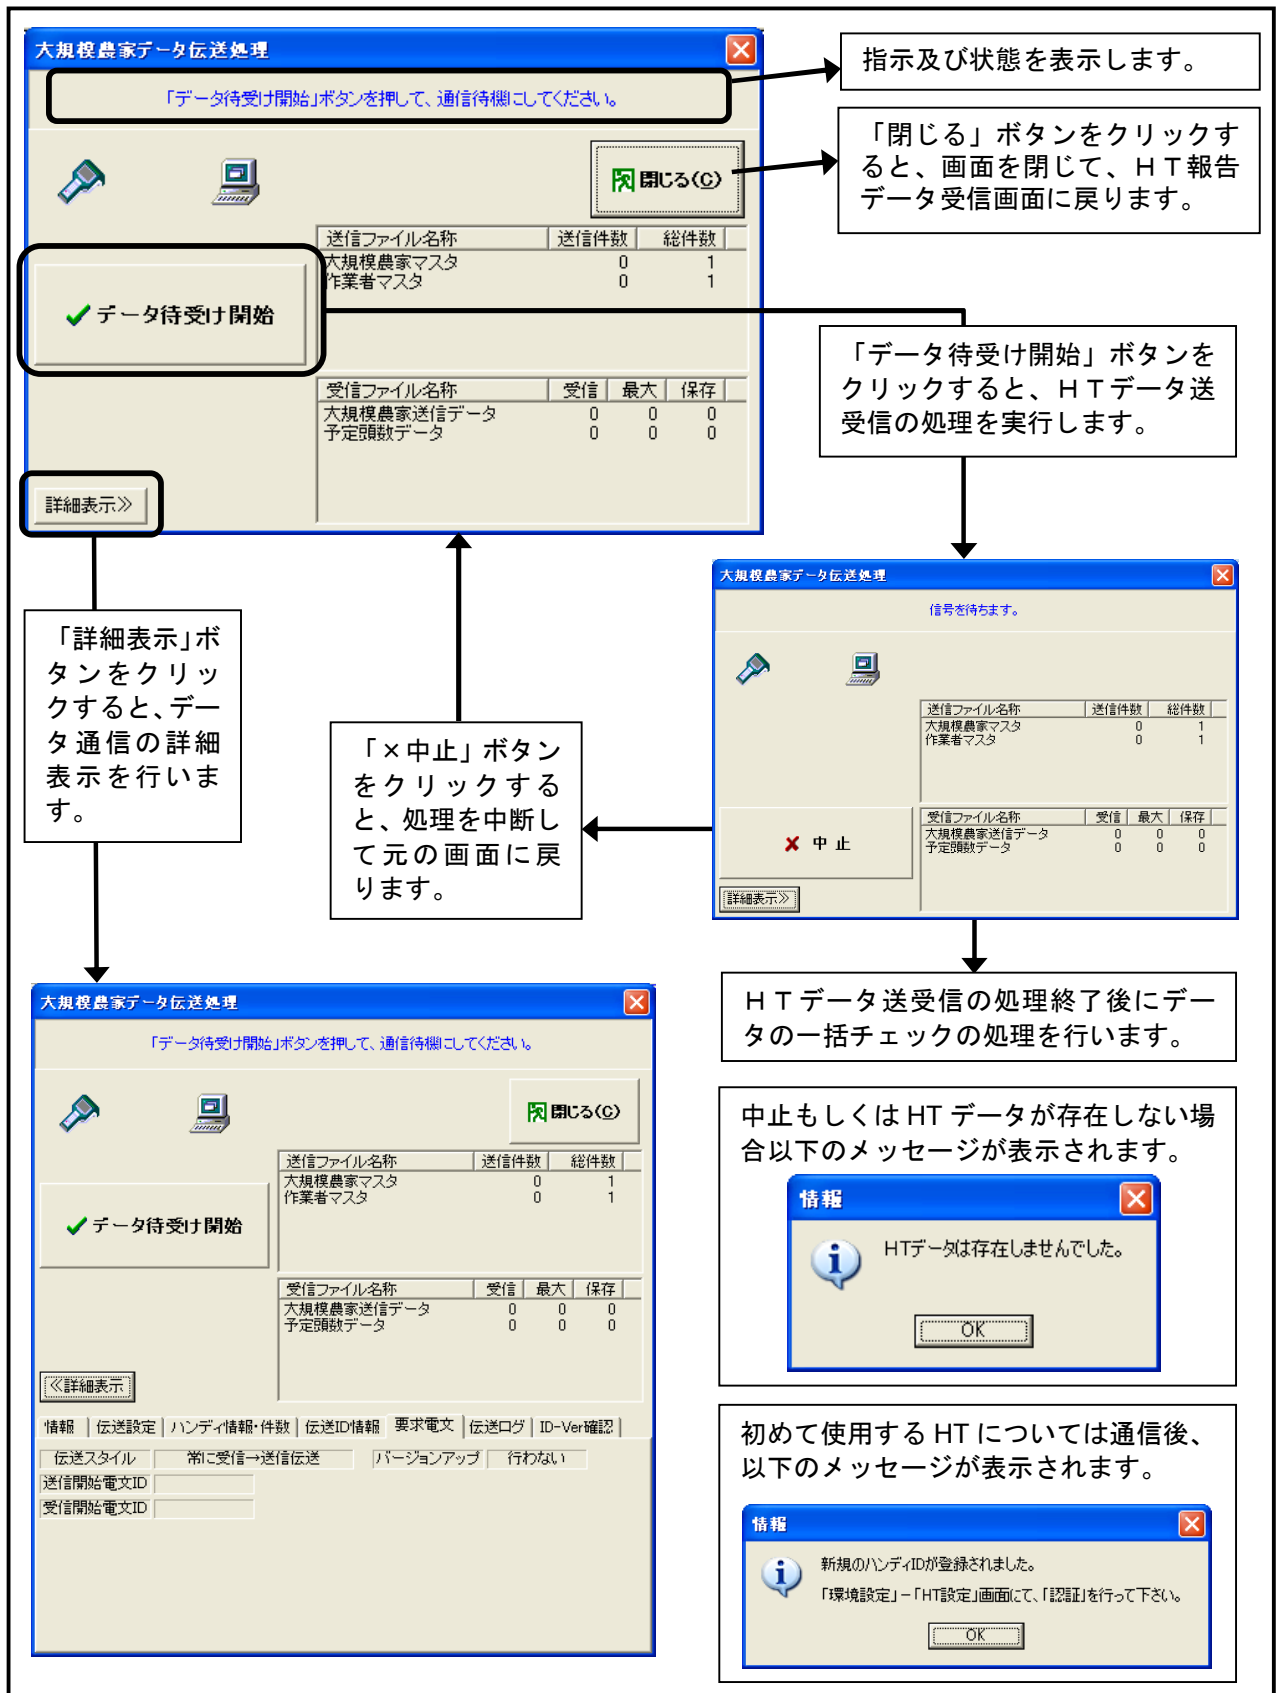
大規模農家データ伝送処理

「データ待受け開始」ボタンを押して、通信待機にしてください。

閉じる(C)

| 送信ファイル名称 | 送信件数 | 総件数 |
|---|---|---|
| 大規模農家マスタ | 0 | 1 |
| 作業者マスタ | 0 | 1 |

✔データ待受け開始

| 受信ファイル名称 | 受信 | 最大 | 保存 |
|---|---|---|---|
| 大規模農家送信データ | 0 | 0 | 0 |
| 予定頭数データ | 0 | 0 | 0 |

詳細表示≫

指示及び状態を表示します。

「閉じる」ボタンをクリックすると、画面を閉じて、HT報告データ受信画面に戻ります。

「データ待受け開始」ボタンをクリックすると、HTデータ送受信の処理を実行します。

「詳細表示」ボタンをクリックすると、データ通信の詳細表示を行います。

「×中止」ボタンをクリックすると、処理を中断して元の画面に戻ります。

大規模農家データ伝送処理

信号を待ちます。

| 送信ファイル名称 | 送信件数 | 総件数 |
|---|---|---|
| 大規模農家マスタ | 0 | 1 |
| 作業者マスタ | 0 | 1 |

✘ 中止

| 受信ファイル名称 | 受信 | 最大 | 保存 |
|---|---|---|---|
| 大規模農家送信データ | 0 | 0 | 0 |
| 予定頭数データ | 0 | 0 | 0 |

詳細表示≫

HTデータ送受信の処理終了後にデータの一括チェックの処理を行います。

大規模農家データ伝送処理

「データ待受け開始」ボタンを押して、通信待機にしてください。

閉じる(C)

| 送信ファイル名称 | 送信件数 | 総件数 |
|---|---|---|
| 大規模農家マスタ | 0 | 1 |
| 作業者マスタ | 0 | 1 |

✔データ待受け開始

| 受信ファイル名称 | 受信 | 最大 | 保存 |
|---|---|---|---|
| 大規模農家送信データ | 0 | 0 | 0 |
| 予定頭数データ | 0 | 0 | 0 |

≪詳細表示

情報 | 伝送設定 | ハンディ情報･件数 | 伝送ID情報 | 要求電文 | 伝送ログ | ID-Ver確認

伝送スタイル　常に受信→送信伝送　バージョンアップ　行わない
送信開始電文ID
受信開始電文ID

中止もしくはHTデータが存在しない場合以下のメッセージが表示されます。

情報
HTデータは存在しませんでした。
OK

初めて使用するHTについては通信後、以下のメッセージが表示されます。

情報
新規のハンディIDが登録されました。
「環境設定」－「HT設定」画面にて、「認証」を行って下さい。
OK